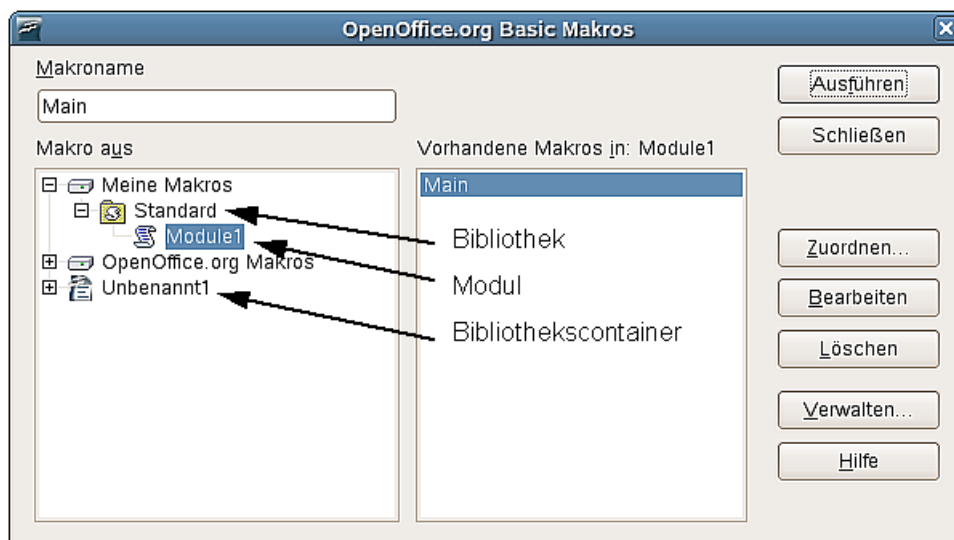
OpenOffice.org Basic Makros

Makroname

Main

Makro aus

Meine Makros
Standard
Module1
OpenOffice.org Makros
Unbenannt1

Vorhandene Makros in: Module1

Main

Bibliothek

Modul

Bibliothekscontainer

Ausführen

Schließen

Zuordnen...

Bearbeiten

Löschen

Verwalten...

Hilfe